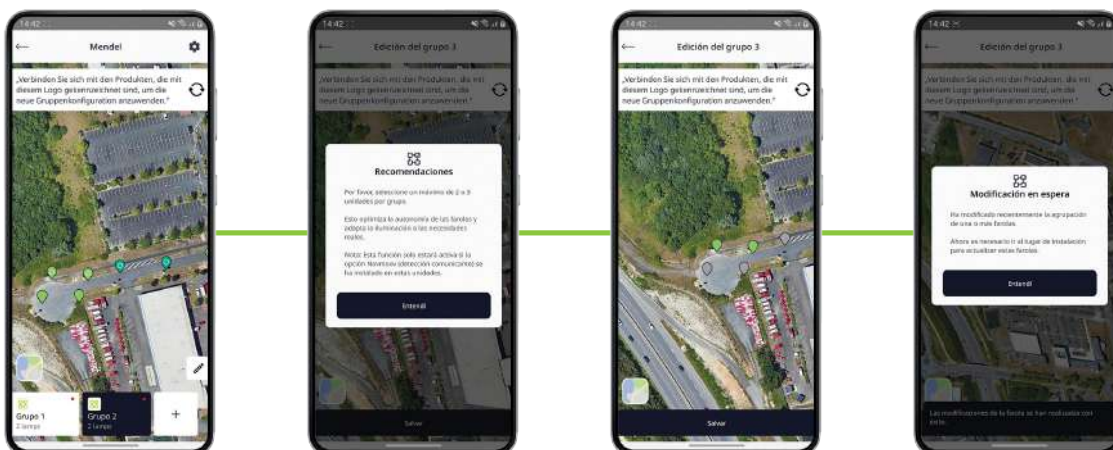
14:42

Mendel

„Verbinden Sie sich mit den Produkten, die mit diesem Logo gekennzeichnet sind, um die neue Gruppenkonfiguration anzuwenden."

Grupo 1
2 lamps

Grupo 2
2 lamps

+

14:42

Edición del grupo 3

„Verbinden Sie sich mit den Produkten, die mit diesem Logo gekennzeichnet sind, um die neue Gruppenkonfiguration anzuwenden."

Recomendaciones

Por favor, seleccione un mínimo de 2 a 3 unidades por grupo.

Esto optimiza la autonomía de las farolas y adapta la iluminación a las necesidades reales.

Nota: Esta función solo estará activa si la opción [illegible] (detección comunicante) se ha instalado en estas unidades.

Entendí

Salvar

14:42

Edición del grupo 3

„Verbinden Sie sich mit den Produkten, die mit diesem Logo gekennzeichnet sind, um die neue Gruppenkonfiguration anzuwenden."

Salvar

14:42

Edición del grupo 3

„Verbinden Sie sich mit den Produkten, die mit diesem Logo gekennzeichnet sind, um die neue Gruppenkonfiguration anzuwenden."

Modificación en espera

Ha modificado recientemente la agrupación de una o más farolas.

Ahora es necesario ir al lugar de instalación para actualizar estas farolas.

Entendí

Las modificaciones de la farola se han realizado con éxito.